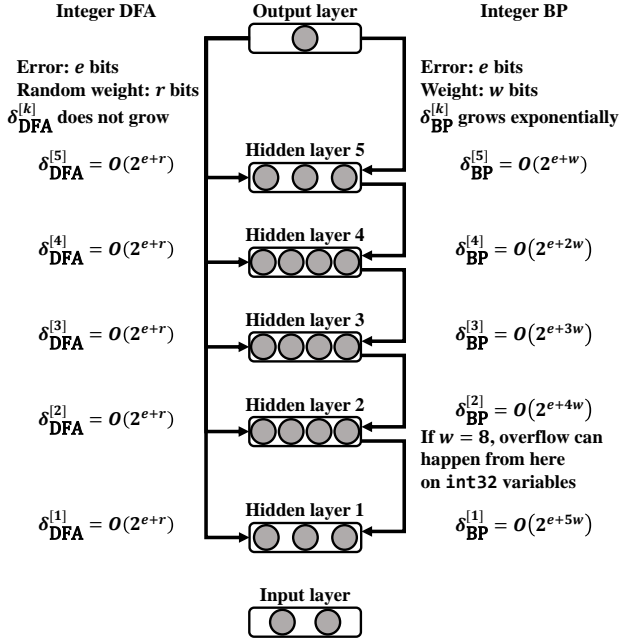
Integer DFA

Output layer

Integer BP

Error: $e$ bits
Random weight: $r$ bits
$\delta_{\text{DFA}}^{[k]}$ does not grow

Error: $e$ bits
Weight: $w$ bits
$\delta_{\text{BP}}^{[k]}$ grows exponentially

$\delta_{\text{DFA}}^{[5]} = O(2^{e+r})$

Hidden layer 5

$\delta_{\text{BP}}^{[5]} = O(2^{e+w})$

$\delta_{\text{DFA}}^{[4]} = O(2^{e+r})$

Hidden layer 4

$\delta_{\text{BP}}^{[4]} = O(2^{e+2w})$

$\delta_{\text{DFA}}^{[3]} = O(2^{e+r})$

Hidden layer 3

$\delta_{\text{BP}}^{[3]} = O(2^{e+3w})$

$\delta_{\text{DFA}}^{[2]} = O(2^{e+r})$

Hidden layer 2

$\delta_{\text{BP}}^{[2]} = O(2^{e+4w})$
If $w = 8$, overflow can happen from here on int32 variables

$\delta_{\text{DFA}}^{[1]} = O(2^{e+r})$

Hidden layer 1

$\delta_{\text{BP}}^{[1]} = O(2^{e+5w})$

Input layer